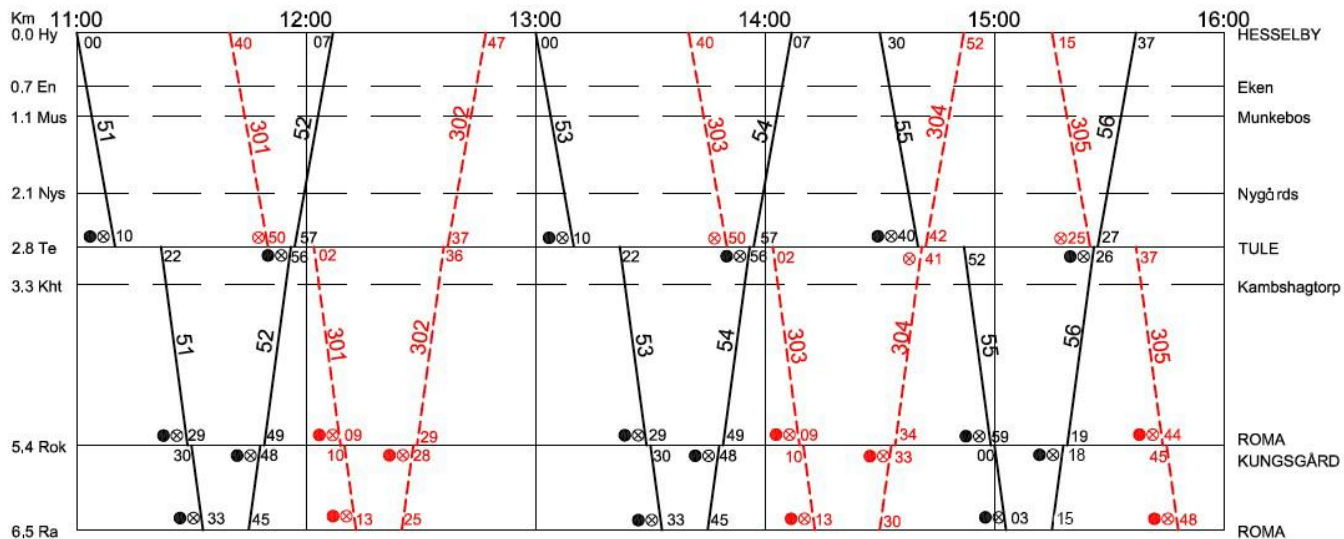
Km 11:00 12:00 13:00 14:00 15:00 16:00

0.0 Hy HESSELBY
0.7 En Eken
1.1 Mus Munkebos
2.1 Nys Nygårds
2.8 Te TULE
3.3 Kht Kambshagtorp
5.4 Rok ROMA KUNGSGÅRD
6.5 Ra ROMA

00 40 07 47 00 40 07 30 52 15 37

51 301 52 302 53 303 54 55 304 305 56

10 50 57 37 10 50 57 40 42 25 27

22 56 02 36 22 56 02 41 52 26 37

51 52 301 302 53 54 303 304 55 56 305

29 49 09 29 29 49 09 34 59 19 44

30 48 10 28 30 48 10 33 00 18 45

33 45 13 25 33 45 13 30 03 15 48